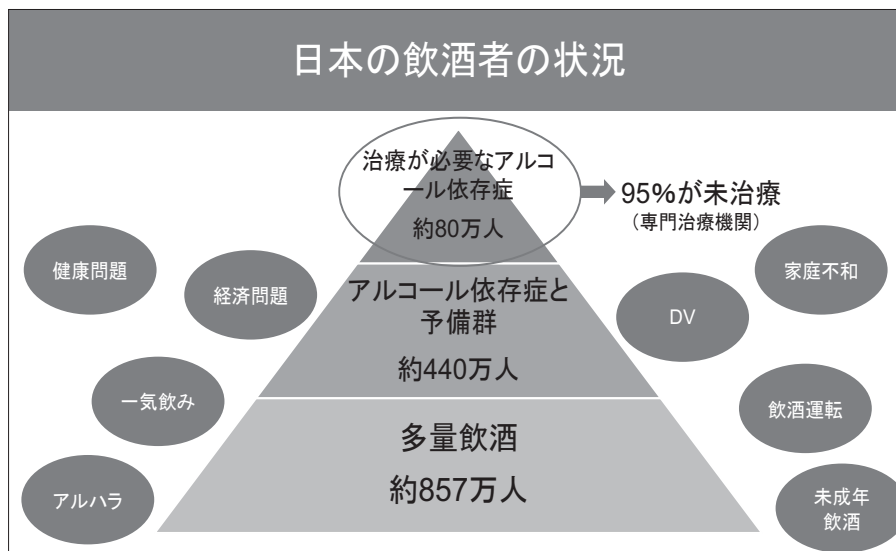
日本の飲酒者の状況

治療が必要なアルコール依存症
約80万人

95%が未治療
（専門治療機関）

アルコール依存症と予備群
約440万人

多量飲酒
約857万人

健康問題

経済問題

一気飲み

アルハラ

家庭不和

DV

飲酒運転

未成年飲酒